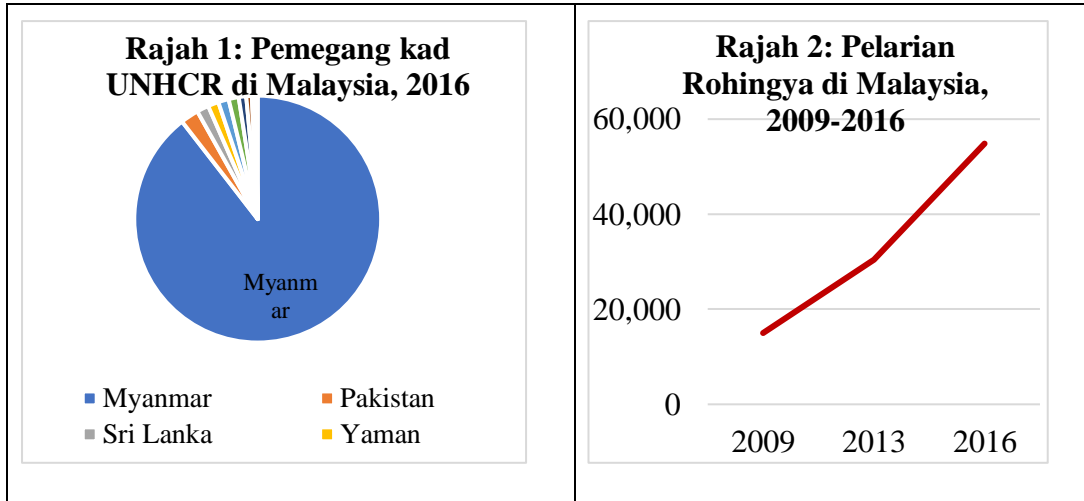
| Rajah 1: Pemegang kad UNHCR di Malaysia, 2016 | Rajah 2: Pelarian Rohingya di Malaysia, 2009-2016 |
|---|---|
| Myanmar<br>Myanmar, Pakistan, Sri Lanka, Yaman | 60,000<br>40,000<br>20,000<br>0<br>2009 2013 2016 |